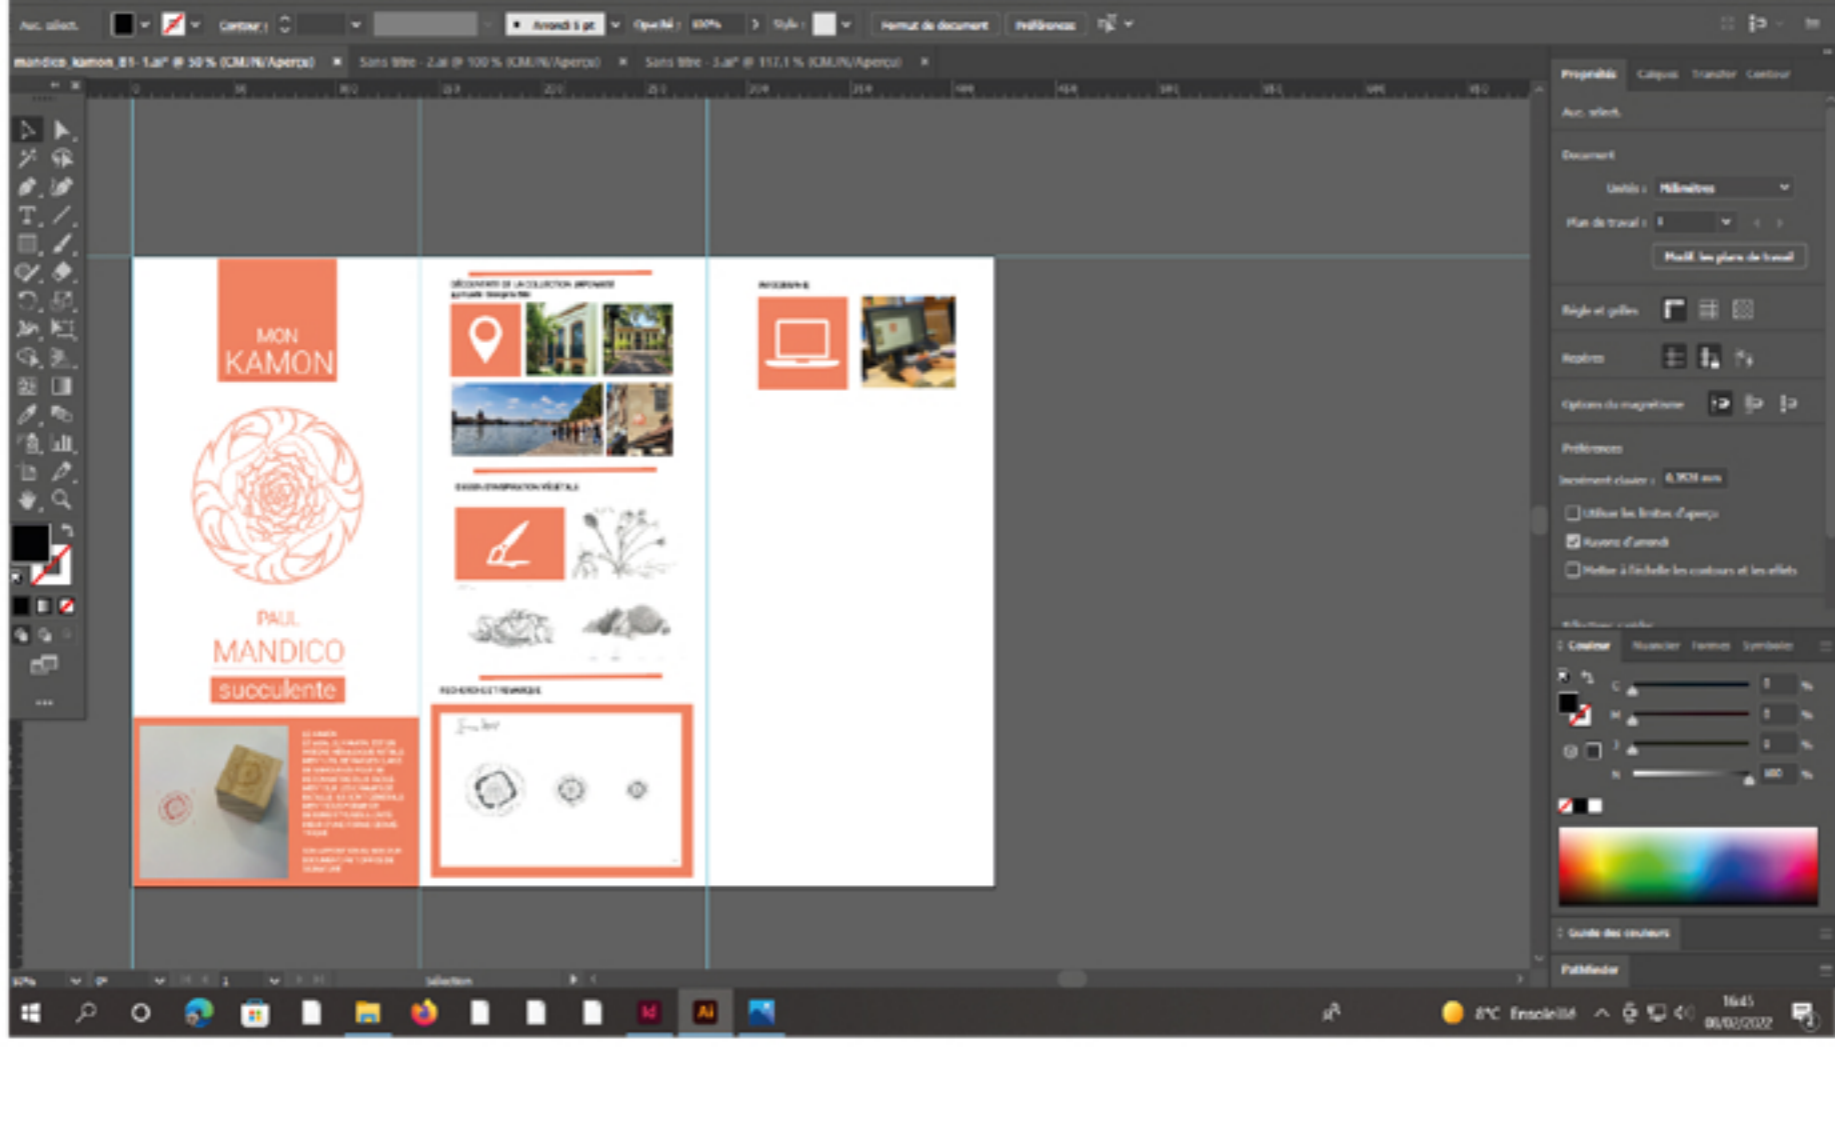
Auc. sélect. Contour : Arrondi 5 pt Opacité : 100% Style : Format de document Préférences

mandico_kamon_01-1.ai* @ 50 % (CMJN/Aperçu) × Sans titre - 2.ai @ 100 % (CMJN/Aperçu) × Sans titre - 3.ai* @ 117,1 % (CMJN/Aperçu) ×

MON KAMON

PAUL MANDICO

succulente

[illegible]

DÉCOUVERTE DE LA COLLECTION JAPONAISE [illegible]

DESSIN D'INSPIRATION VÉGÉTALE

RECHERCHES ET ÉBAUCHES

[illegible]

Propriétés Calques Transfor. Contour

Auc. sélect.

Document

Unités : Millimètres

Plan de travail : 1

Modif. les plans de travail

Règle et grilles

Repères

Options de magnétisme

Préférences

Incrément clavier : 0,3528 mm

Utiliser les limites d'aperçu

Angles arrondis

Mettre à l'échelle les contours et les effets

Couleur Nuancier Formes Symboles

C M J N

Guide des couleurs

Pathfinder

Sélection

8°C Ensoleillé 16:45 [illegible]/02/2022